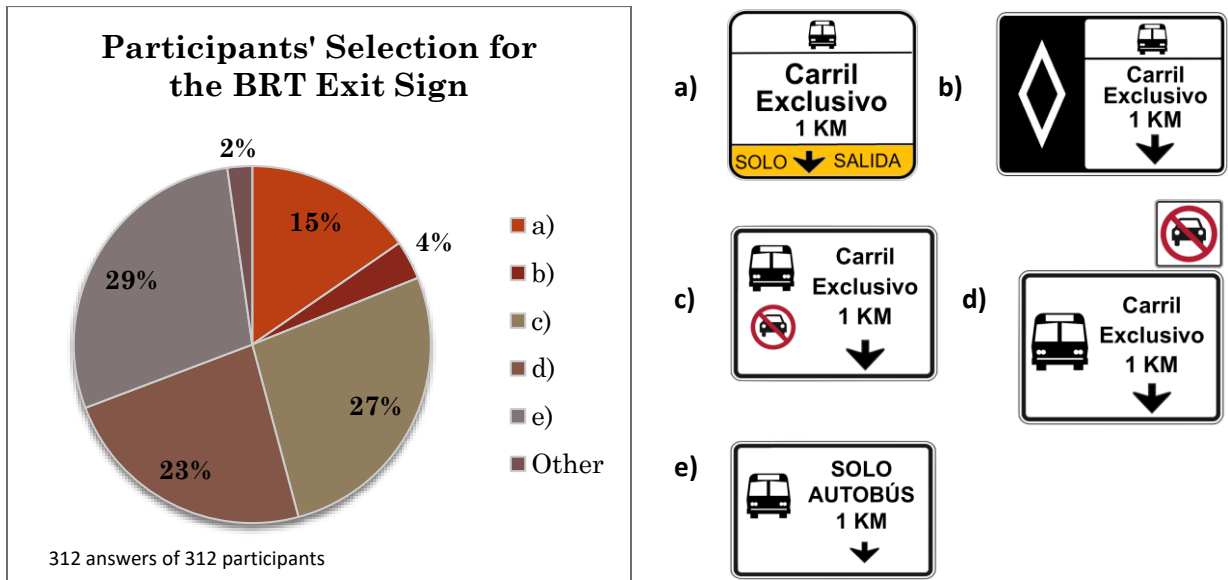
Participants' Selection for the BRT Exit Sign

2%
15%
4%
29%
27%
23%

a)
b)
c)
d)
e)
Other

312 answers of 312 participants

a)
Carril Exclusivo 1 KM
SOLO SALIDA

b)
Carril Exclusivo 1 KM

c)
Carril Exclusivo 1 KM

d)
Carril Exclusivo 1 KM

e)
SOLO AUTOBÚS 1 KM